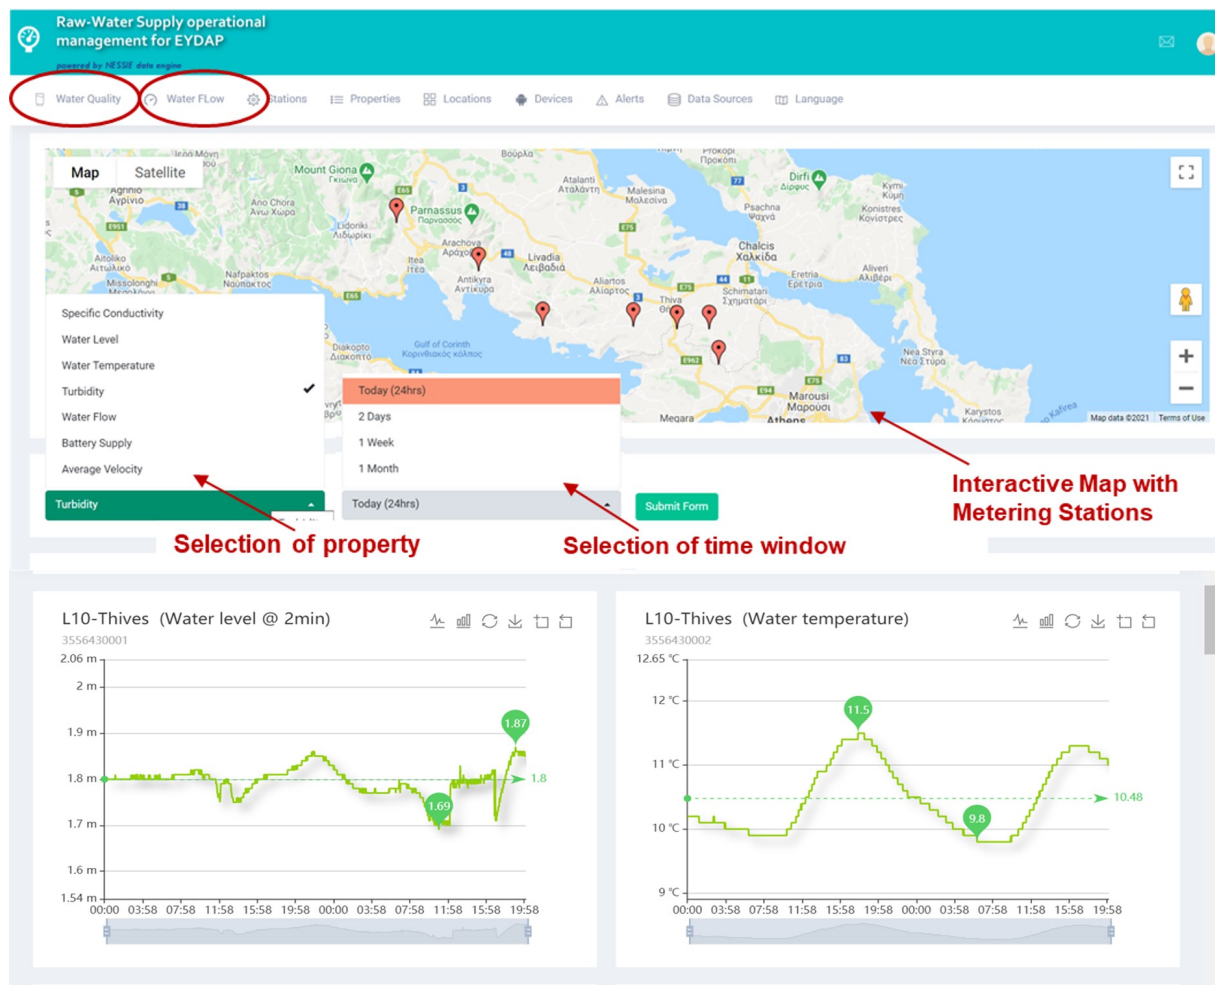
Raw-Water Supply operational management for EYDAP

powered by NESSIE data engine

Water Quality Water FLow Stations Properties Locations Devices Alerts Data Sources Language

Map Satellite

Mount Giona Γκιώνα
Parnassus Παρνασσός
Agrinio Αγρίνιο
Ano Chora Ανω Χώρα
Lidoriki Λιδωρίκι
Arachova Αράχωβα
Itea Ιτέα
Antikyra Αντίκυρα
Livadia Λειβαδιά
Aitoliko Αιτωλικό
Nafpaktos Ναύπακτος
Missolonghi
Atalanti Αταλάντη
Malesina Μαλεσίνα
Dirfi Δίρφυς
Kymi Κύμη
Psachna Ψαχνά
Konistres Κονίστρες
Chalcis Χαλκίδα
Aliartos Αλίαρτος
Thiva Θήβα
Schimatari Σχηματάρι
Eretria Ερέτρια
Aliveri Αλιβέρι
Gulf of Corinth Κορινθιακός κόλπος
Diakopto Διακοπτό
Nea Styra Νέα Στύρα
Marousi Μαρούσι
Megara
Athens
Karystos
Kafirea
Βούρλα
Prokopi Προκόπι
Map data ©2021 Terms of Use

Specific Conductivity
Water Level
Water Temperature
Turbidity
Water Flow
Battery Supply
Average Velocity

Turbidity

Today (24hrs)
2 Days
1 Week
1 Month

Today (24hrs)

Submit Form

Selection of property

Selection of time window

Interactive Map with Metering Stations

L10-Thives (Water level @ 2min)
3556430001
2.06 m
2 m
1.9 m
1.8 m
1.7 m
1.6 m
1.54 m
1.87
1.69
1.8
00:00 03:58 07:58 11:58 15:58 19:58 00:00 03:58 07:58 11:58 15:58 19:58

L10-Thives (Water temperature)
3556430002
12.65 °C
12 °C
11 °C
10 °C
9 °C
11.5
9.8
10.48
00:00 03:58 07:58 11:58 15:58 19:58 00:00 03:58 07:58 11:58 15:58 19:58